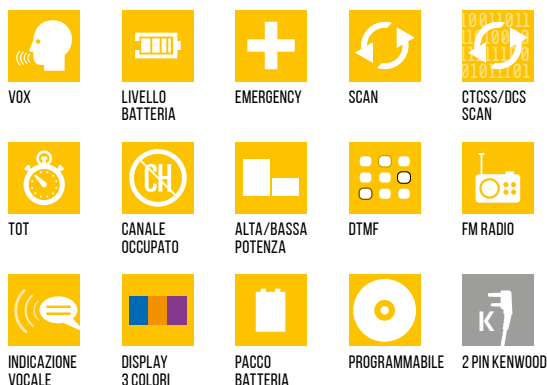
VOX

LIVELLO BATTERIA

EMERGENCY

SCAN

1001011 11 00 0 01 01101

CTCSS/DCS SCAN

TOT

CH

CANALE OCCUPATO

ALTA/BASSA POTENZA

DTMF

FM RADIO

INDICAZIONE VOCALE

DISPLAY 3 COLORI

PACCO BATTERIA

PROGRAMMABILE

K

2 PIN KENWOOD